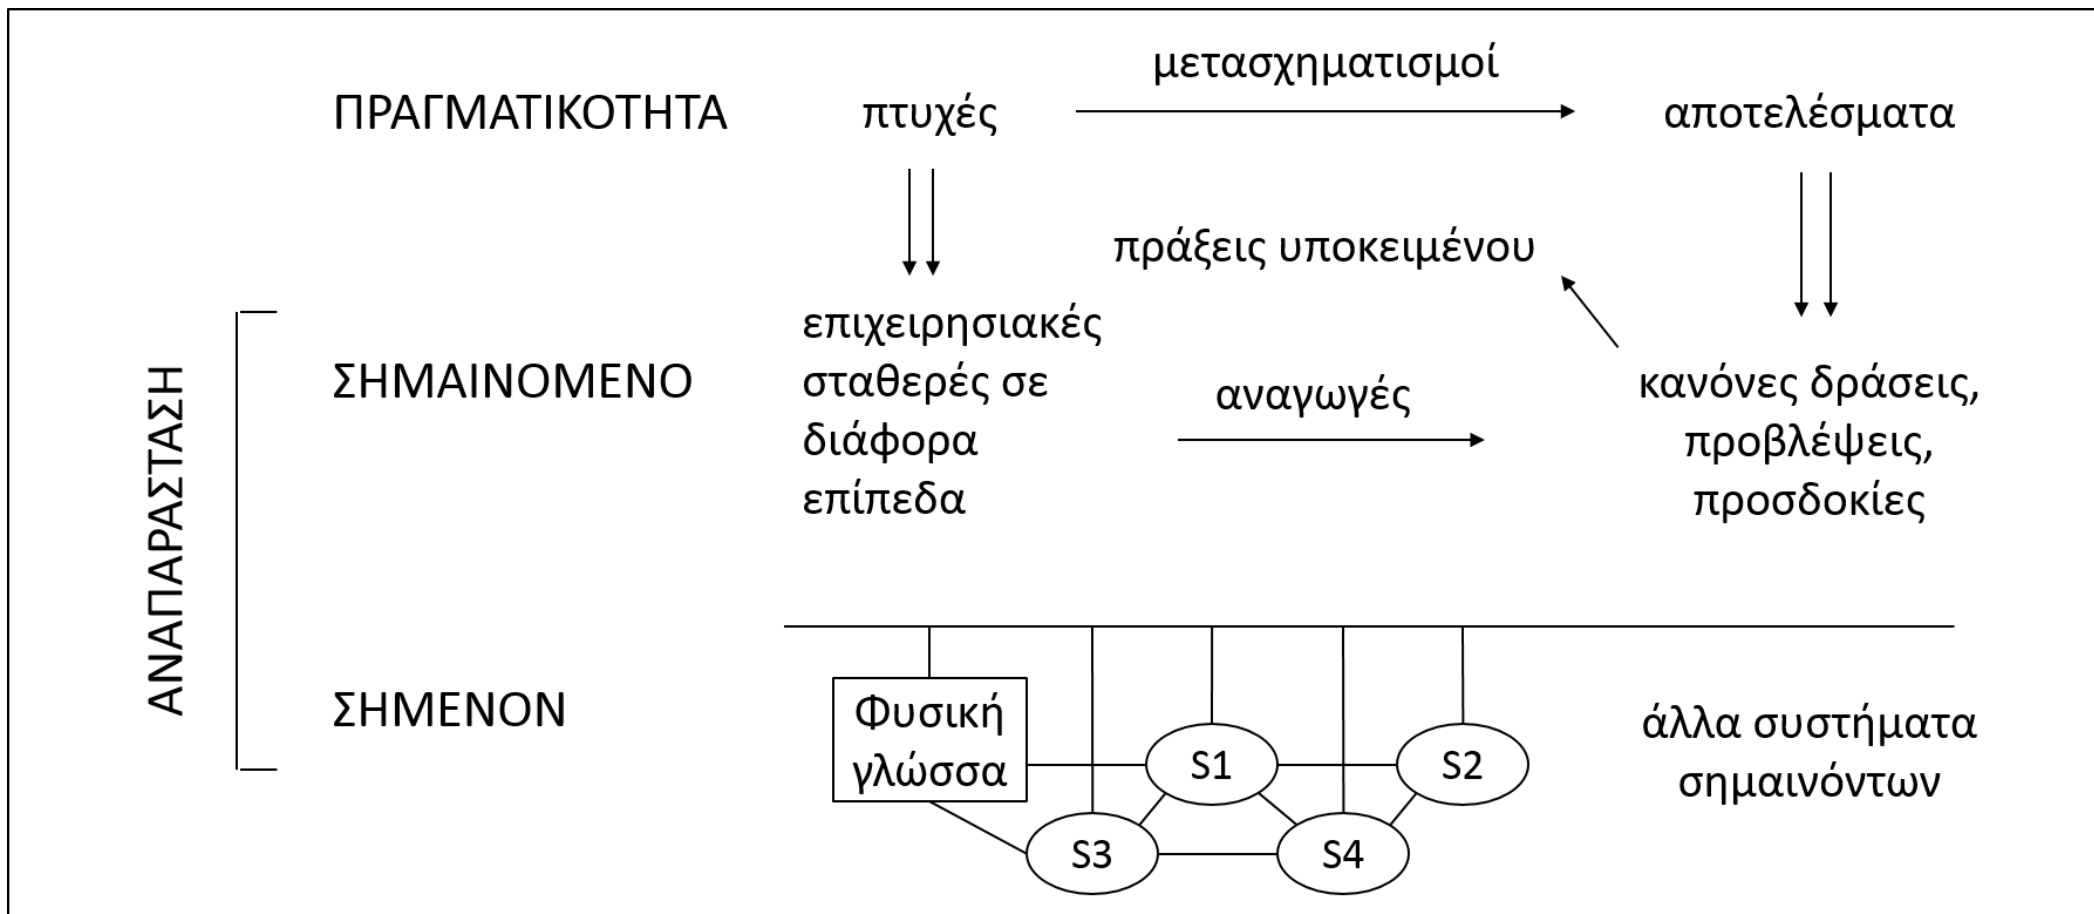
ΠΡΑΓΜΑΤΙΚΟΤΗΤΑ

πτυχές

μετασχηματισμοί

αποτελέσματα

πράξεις υποκειμένου

ΑΝΑΠΑΡΑΣΤΑΣΗ

ΣΗΜΑΙΝΟΜΕΝΟ

επιχειρησιακές σταθερές σε διάφορα επίπεδα

αναγωγές

κανόνες δράσεις, προβλέψεις, προσδοκίες

ΣΗΜΕΝΟΝ

Φυσική γλώσσα

S1

S2

S3

S4

άλλα συστήματα σημαινόντων